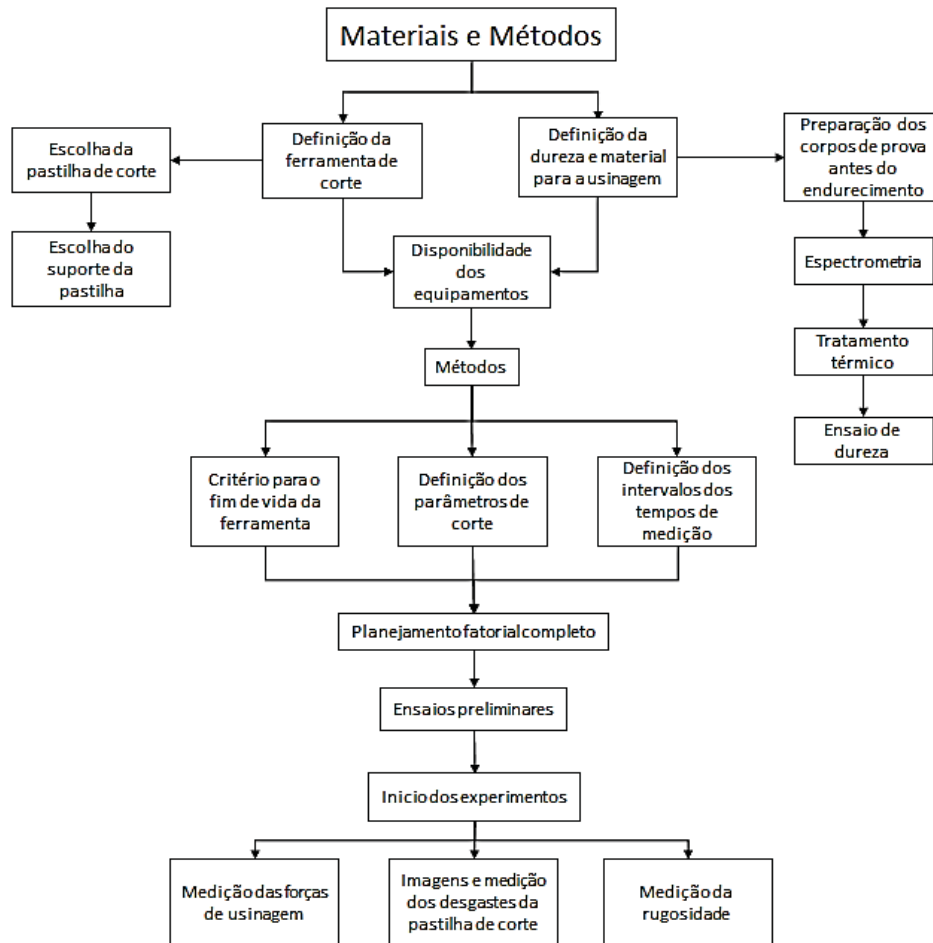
Materiais e Métodos

Escolha da pastilha de corte

Escolha do suporte da pastilha

Definição da ferramenta de corte

Definição da dureza e material para a usinagem

Preparação dos corpos de prova antes do endurecimento

Espectrometria

Tratamento térmico

Ensaio de dureza

Disponibilidade dos equipamentos

Métodos

Critério para o fim de vida da ferramenta

Definição dos parâmetros de corte

Definição dos intervalos dos tempos de medição

Planejamento fatorial completo

Ensaios preliminares

Inicio dos experimentos

Medição das forças de usinagem

Imagens e medição dos desgastes da pastilha de corte

Medição da rugosidade